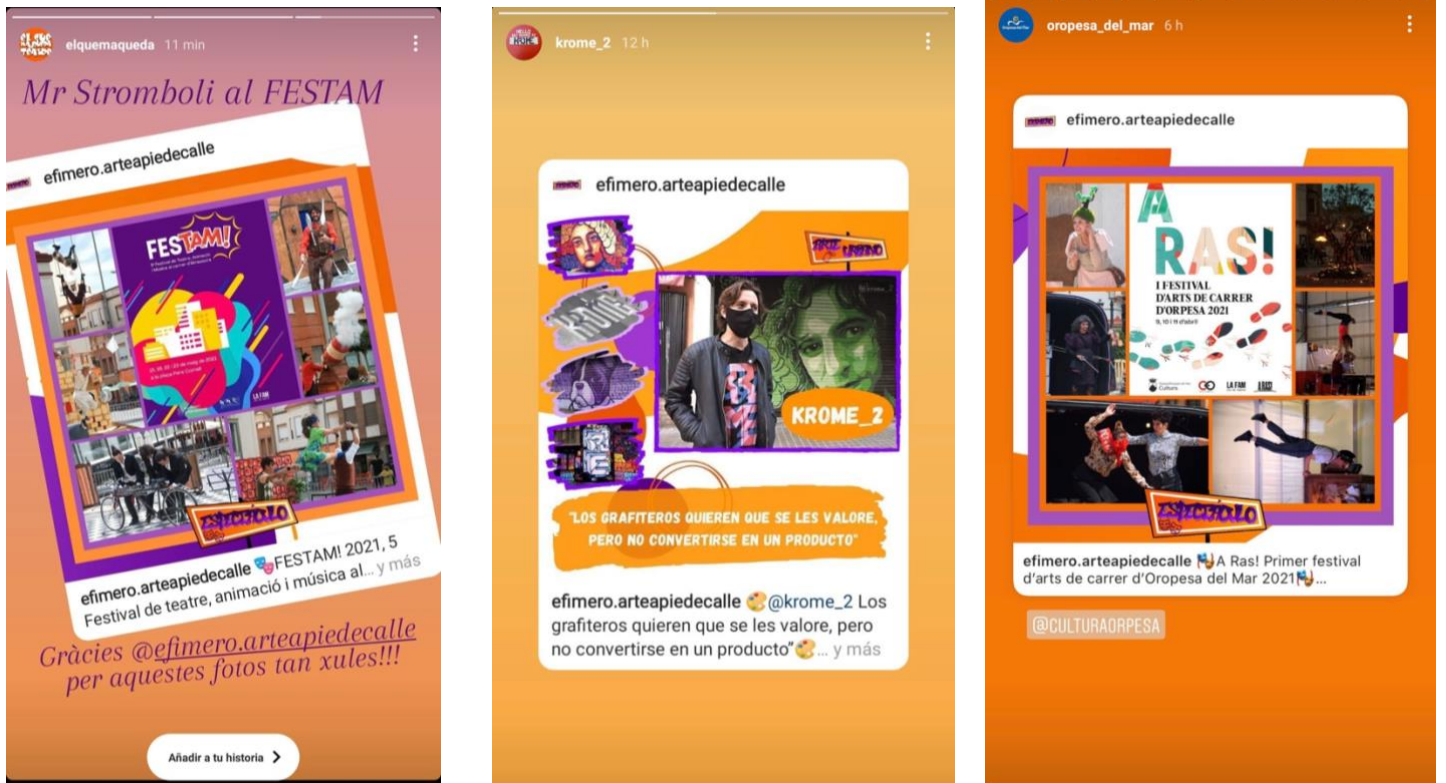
elquemaqueda 11 min

Mr Stromboli al FESTAM

efimero.arteapiedecalle

FESTAM!

efimero.arteapiedecalle 🎭FESTAM! 2021, 5 Festival de teatre, animació i música al... y más

Gràcies @efimero.arteapiedecalle per aquestes fotos tan xules!!!

Añadir a tu historia

krome_2 12 h

efimero.arteapiedecalle

KROME_2

"LOS GRAFITEROS QUIEREN QUE SE LES VALORE, PERO NO CONVERTIRSE EN UN PRODUCTO"

efimero.arteapiedecalle 🎨@krome_2 Los grafiteros quieren que se les valore, pero no convertirse en un producto"🎨... y más

oropesa_del_mar 6 h

efimero.arteapiedecalle

A RAS!
I FESTIVAL D'ARTS DE CARRER D'ORPESA 2021

efimero.arteapiedecalle 🎭A Ras! Primer festival d'arts de carrer d'Oropesa del Mar 2021🎭...

@CULTURAORPESA